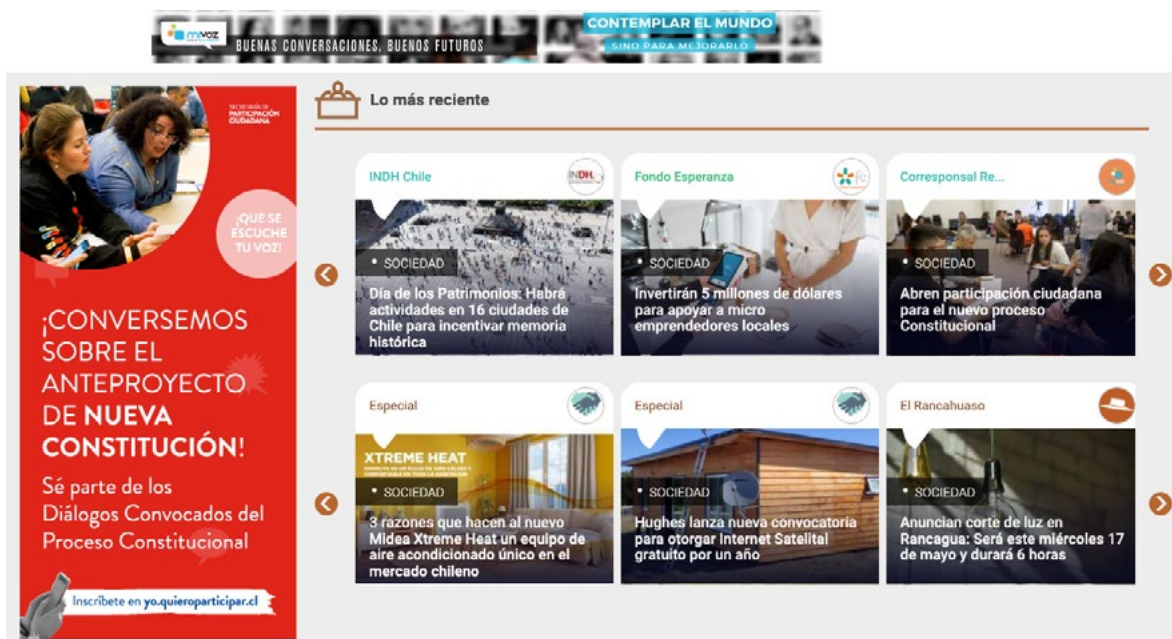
mivoz BUENAS CONVERSACIONES, BUENOS FUTUROS CONTEMPLAR EL MUNDO SINO PARA MEJORARLO

SECRETARÍA DE PARTICIPACIÓN CIUDADANA

¡QUE SE ESCUCHE TU VOZ!

¡CONVERSEMOS SOBRE EL ANTEPROYECTO DE NUEVA CONSTITUCIÓN!

Sé parte de los Diálogos Convocados del Proceso Constitucional

Inscríbete en yo.quieroparticipar.cl

Lo más reciente

INDH Chile
SOCIEDAD
Día de los Patrimonios: Habrá actividades en 16 ciudades de Chile para incentivar memoria histórica

Fondo Esperanza
SOCIEDAD
Invertirán 5 millones de dólares para apoyar a micro emprendedores locales

Corresponsal Re...
SOCIEDAD
Abren participación ciudadana para el nuevo proceso Constitucional

Especial
XTREME HEAT
SOCIEDAD
3 razones que hacen al nuevo Midea Xtreme Heat un equipo de aire acondicionado único en el mercado chileno

Especial
SOCIEDAD
Hughes lanza nueva convocatoria para otorgar Internet Satelital gratuito por un año

El Rancahuaso
SOCIEDAD
Anuncian corte de luz en Rancagua: Será este miércoles 17 de mayo y durará 6 horas